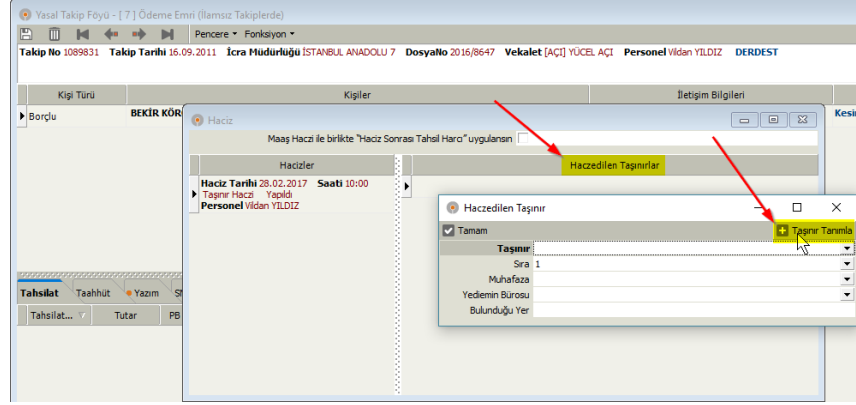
Yasal Takip Föyü - [ 7 ] Ödeme Emri (İlamsız Takiplerde)

Pencere ▾ Fonksiyon ▾

Takip No 1089831 Takip Tarihi 16.09.2011 İcra Müdürlüğü İSTANBUL ANADOLU 7 DosyaNo 2016/8647 Vekalet [AÇI] YÜCEL AÇI Personel Vildan YILDIZ DERDEST

| Kişi Türü | Kişiler | İletişim Bilgileri |
|---|---|---|
| Borçlu | BEKİR KÖR | |

Kesin

Haciz

Maaş Haczi ile birlikte "Haciz Sonrası Tahsil Harcı" uygulansın

Hacizler

Haciz Tarihi 28.02.2017 Saati 10:00
Taşınır Haczi Yapıldı
Personel Vildan YILDIZ

Haczedilen Taşınırlar

Tahsilat Taahhüt Yazım St

Tahsilat... Tutar PB

Haczedilen Taşınır

Tamam

Taşınır Tanımla

Taşınır

Sıra 1

Muhafaza

Yediemin Bürosu

Bulunduğu Yer